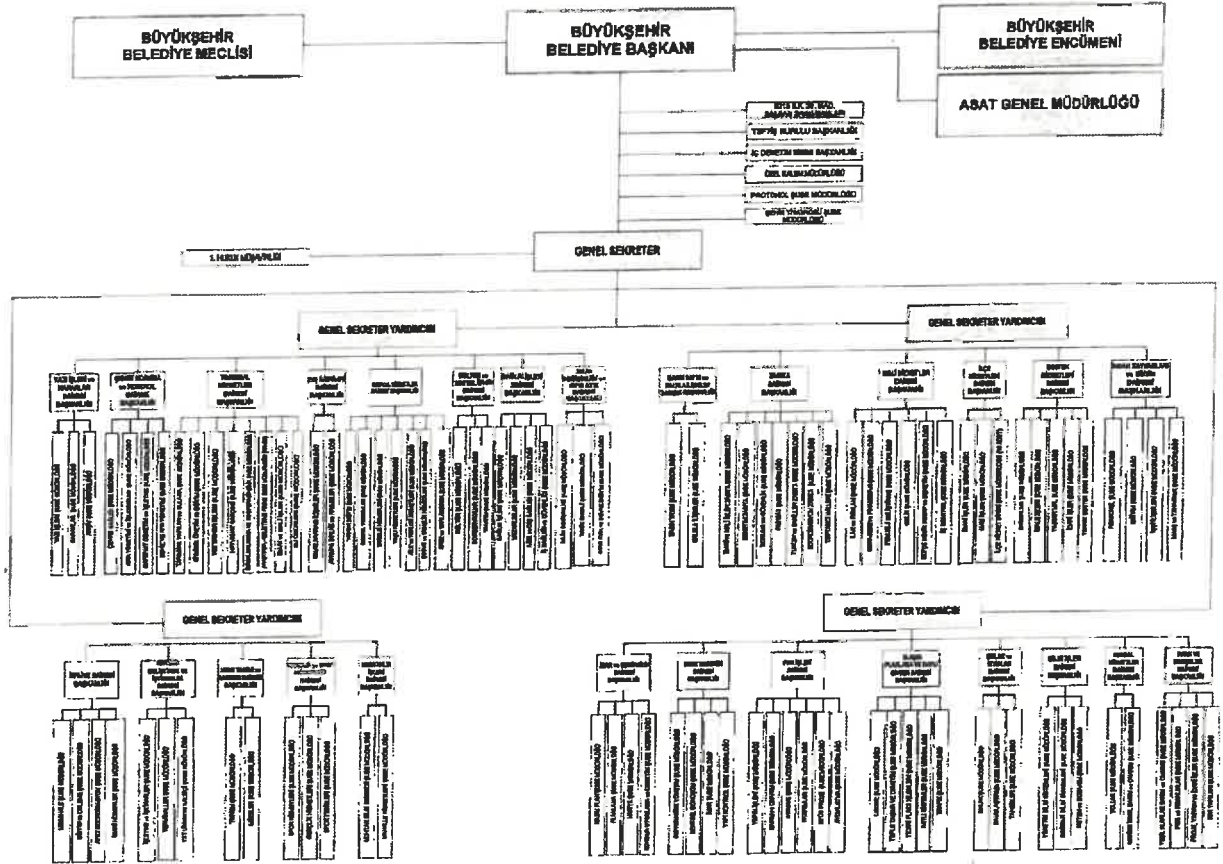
BÜYÜKŞEHİR BELEDİYE MECLİSİ

BÜYÜKŞEHİR BELEDİYE BAŞKANI

BÜYÜKŞEHİR BELEDİYE ENCÜMENİ

ASAT GENEL MÜDÜRLÜĞÜ

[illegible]

TEFTİŞ KURULU BAŞKANLIĞI

İÇ DENETİM BİRİMİ BAŞKANLIĞI

ÖZEL KALEM MÜDÜRLÜĞÜ

PROTOKOL ŞUBE MÜDÜRLÜĞÜ

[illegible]

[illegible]

GENEL SEKRETER

GENEL SEKRETER YARDIMCISI

GENEL SEKRETER YARDIMCISI

GENEL SEKRETER YARDIMCISI

GENEL SEKRETER YARDIMCISI

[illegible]